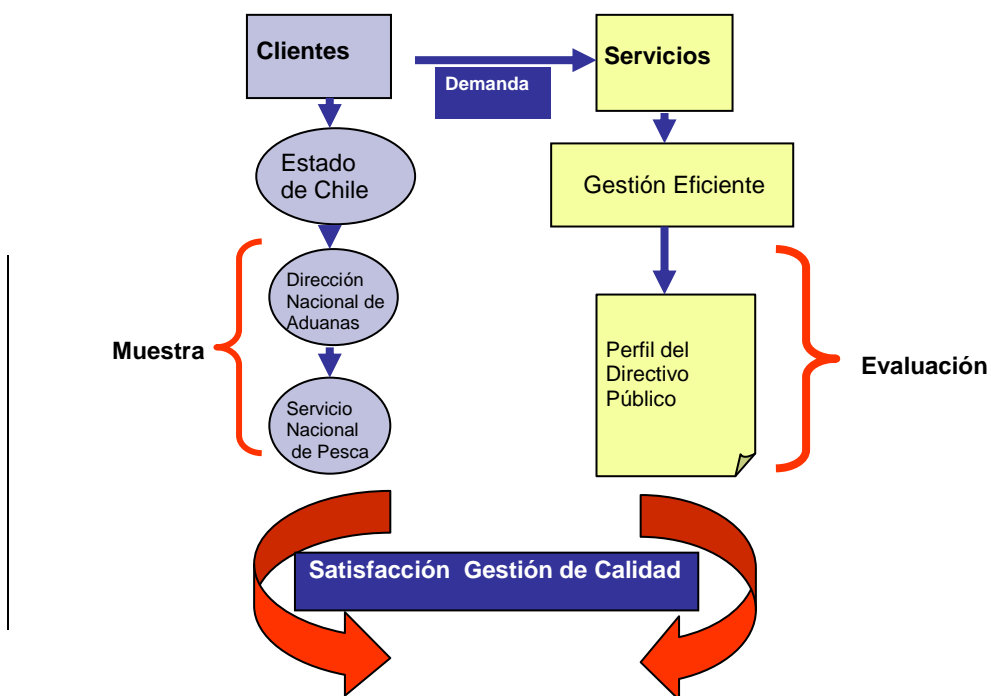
Clientes

Demanda

Servicios

Estado de Chile

Gestión Eficiente

Muestra

Dirección Nacional de Aduanas

Servicio Nacional de Pesca

Perfil del Directivo Público

Evaluación

Satisfacción Gestión de Calidad